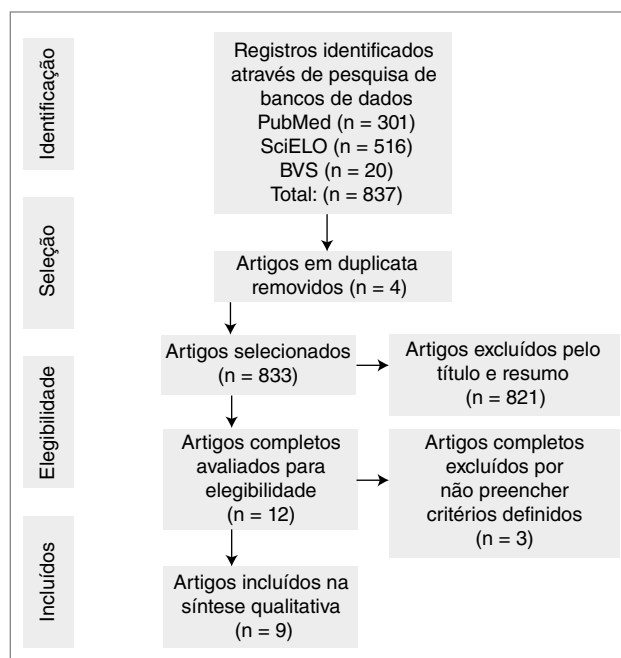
Identificação

Registros identificados através de pesquisa de bancos de dados
PubMed (n = 301)
SciELO (n = 516)
BVS (n = 20)
Total: (n = 837)

Seleção

Artigos em duplicata removidos (n = 4)

Elegibilidade

Artigos selecionados (n = 833)

Artigos excluídos pelo título e resumo (n = 821)

Artigos completos avaliados para elegibilidade (n = 12)

Artigos completos excluídos por não preencher critérios definidos (n = 3)

Incluídos

Artigos incluídos na síntese qualitativa (n = 9)